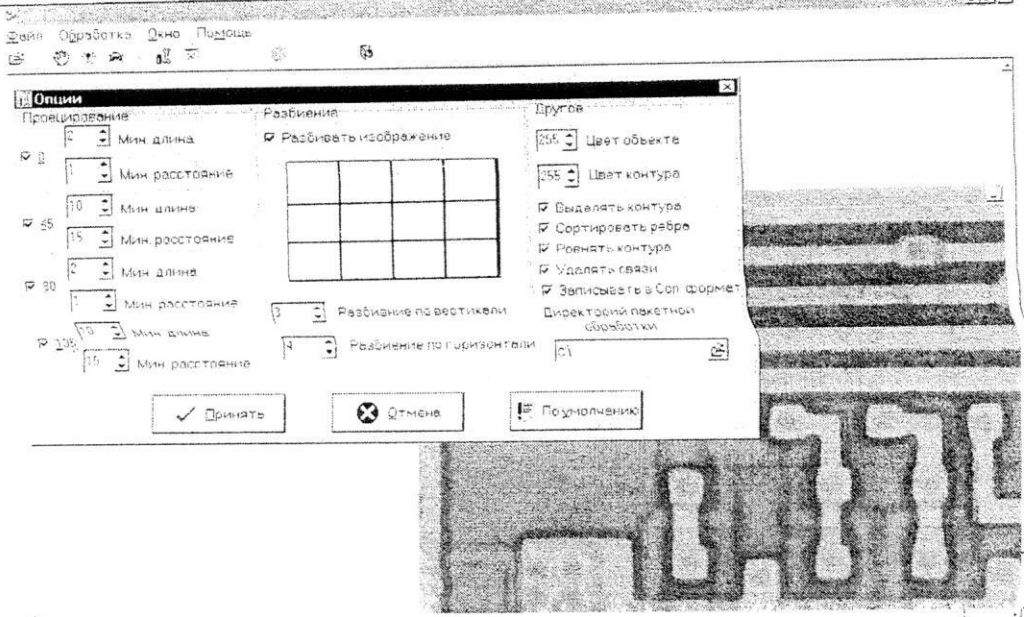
Файл Обработка Окно Помощь

Опции

Проецирование

2 Мин. длина

0

1 Мин. расстояние

10 Мин. длина

45

15 Мин. расстояние

2 Мин. длина

90

1 Мин. расстояние

135

10 Мин. длина

15 Мин. расстояние

Разбиения

Разбивать изображение

3 Разбиение по вертикали

4 Разбиение по горизонтали

Другое

255 Цвет объекта

255 Цвет контура

Выделять контура

Сортировать ребра

Ровнять контура

Удалять связи

Записывать в Cdl формат

Директория пакетной обработки

c:\

Принять

Отмена

По умолчанию